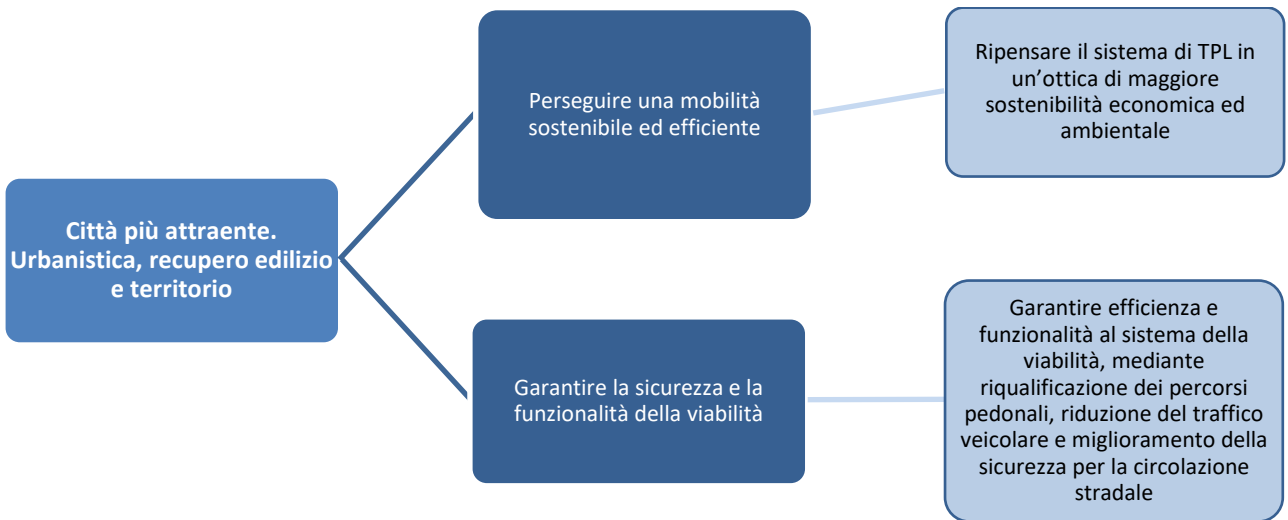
Città più attraente. Urbanistica, recupero edilizio e territorio

Perseguire una mobilità sostenibile ed efficiente

Ripensare il sistema di TPL in un'ottica di maggiore sostenibilità economica ed ambientale

Garantire la sicurezza e la funzionalità della viabilità

Garantire efficienza e funzionalità al sistema della viabilità, mediante riqualificazione dei percorsi pedonali, riduzione del traffico veicolare e miglioramento della sicurezza per la circolazione stradale